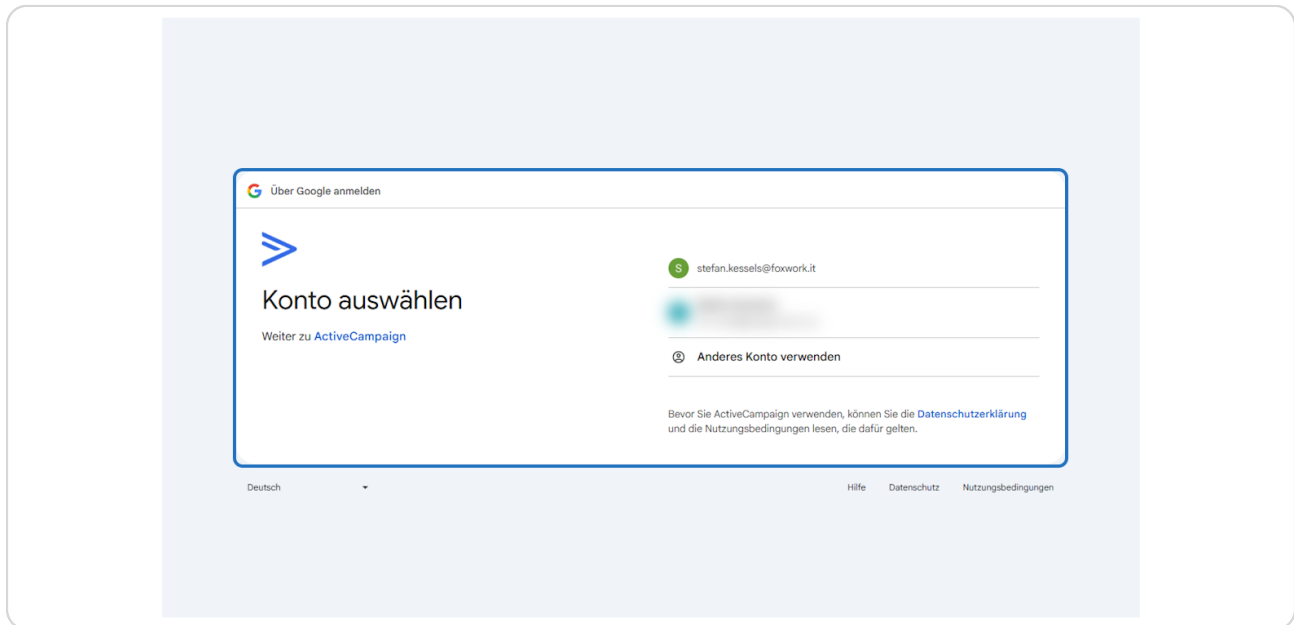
G Über Google anmelden

Konto auswählen

Weiter zu ActiveCampaign

S stefan.kessels@foxwork.it

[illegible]

Anderes Konto verwenden

Bevor Sie ActiveCampaign verwenden, können Sie die Datenschutzerklärung und die Nutzungsbedingungen lesen, die dafür gelten.

Deutsch

Hilfe Datenschutz Nutzungsbedingungen